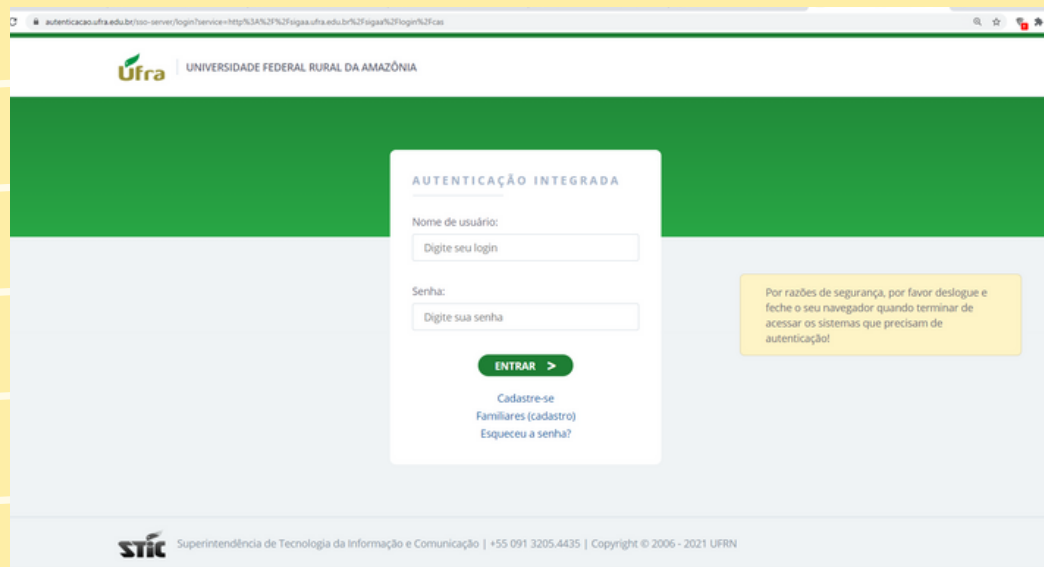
autenticacao.ufra.edu.br/sso-server/login?service=http%3A%2F%2Fsigaa.ufra.edu.br%2Fsigaa%2Flogin%2Fcas

Ufra | UNIVERSIDADE FEDERAL RURAL DA AMAZÔNIA

AUTENTICAÇÃO INTEGRADA

Nome de usuário:

Digite seu login

Senha:

Digite sua senha

ENTRAR >

Cadastre-se

Familiares (cadastro)

Esqueceu a senha?

Por razões de segurança, por favor deslogue e feche o seu navegador quando terminar de acessar os sistemas que precisam de autenticação!

STIC Superintendência de Tecnologia da Informação e Comunicação | +55 091 3205.4435 | Copyright © 2006 - 2021 UFRN